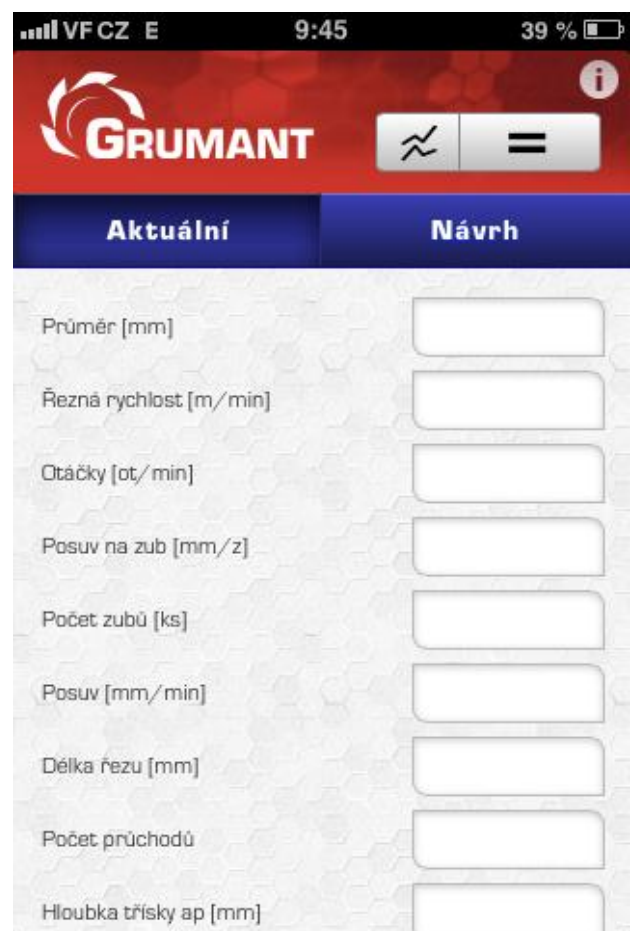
VF CZ E 9:45 39 %

GRUMANT

=

Aktuální

Návrh

Průměr [mm]

Řezná rychlost [m/min]

Otáčky [ot/min]

Posuv na zub [mm/z]

Počet zubů [ks]

Posuv [mm/min]

Délka řezu [mm]

Počet průchodů

Hloubka třísky ap [mm]